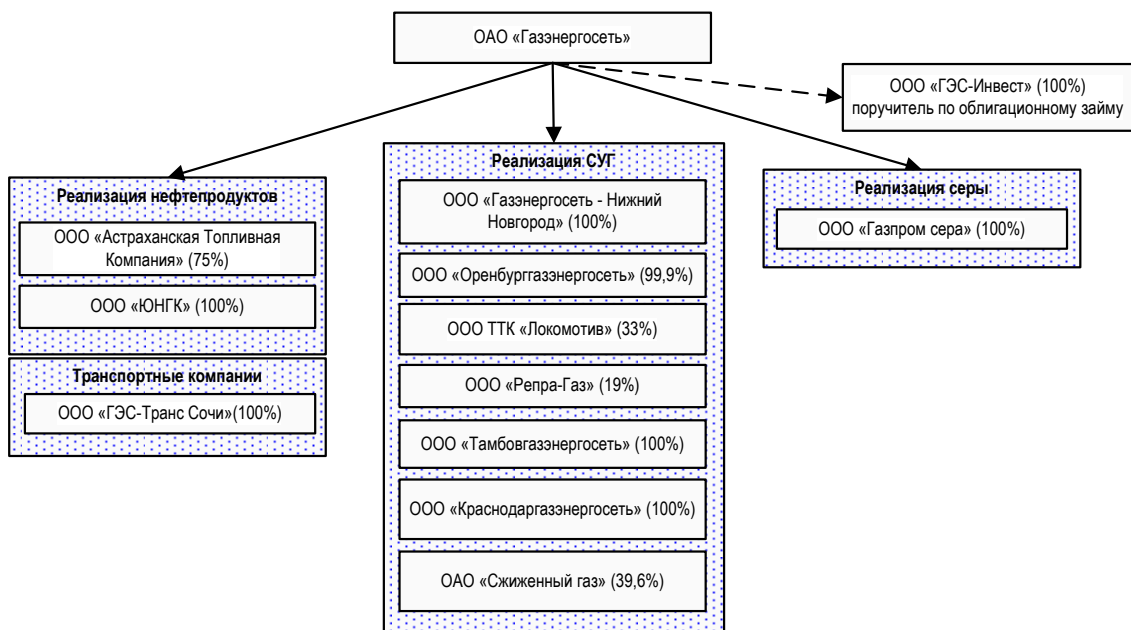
ОАО «Газэнергосеть»

ООО «ГЭС-Инвест» (100%) поручитель по облигационному займу

Реализация нефтепродуктов

ООО «Астраханская Топливная Компания» (75%)

ООО «ЮНГК» (100%)

Транспортные компании

ООО «ГЭС-Транс Сочи»(100%)

Реализация СУГ

ООО «Газэнергосеть - Нижний Новгород» (100%)

ООО «Оренбурггазэнергосеть» (99,9%)

ООО ТТК «Локомотив» (33%)

ООО «Репра-Газ» (19%)

ООО «Тамбовгазэнергосеть» (100%)

ООО «Краснодаргазэнергосеть» (100%)

ОАО «Сжиженный газ» (39,6%)

Реализация серы

ООО «Газпром сера» (100%)